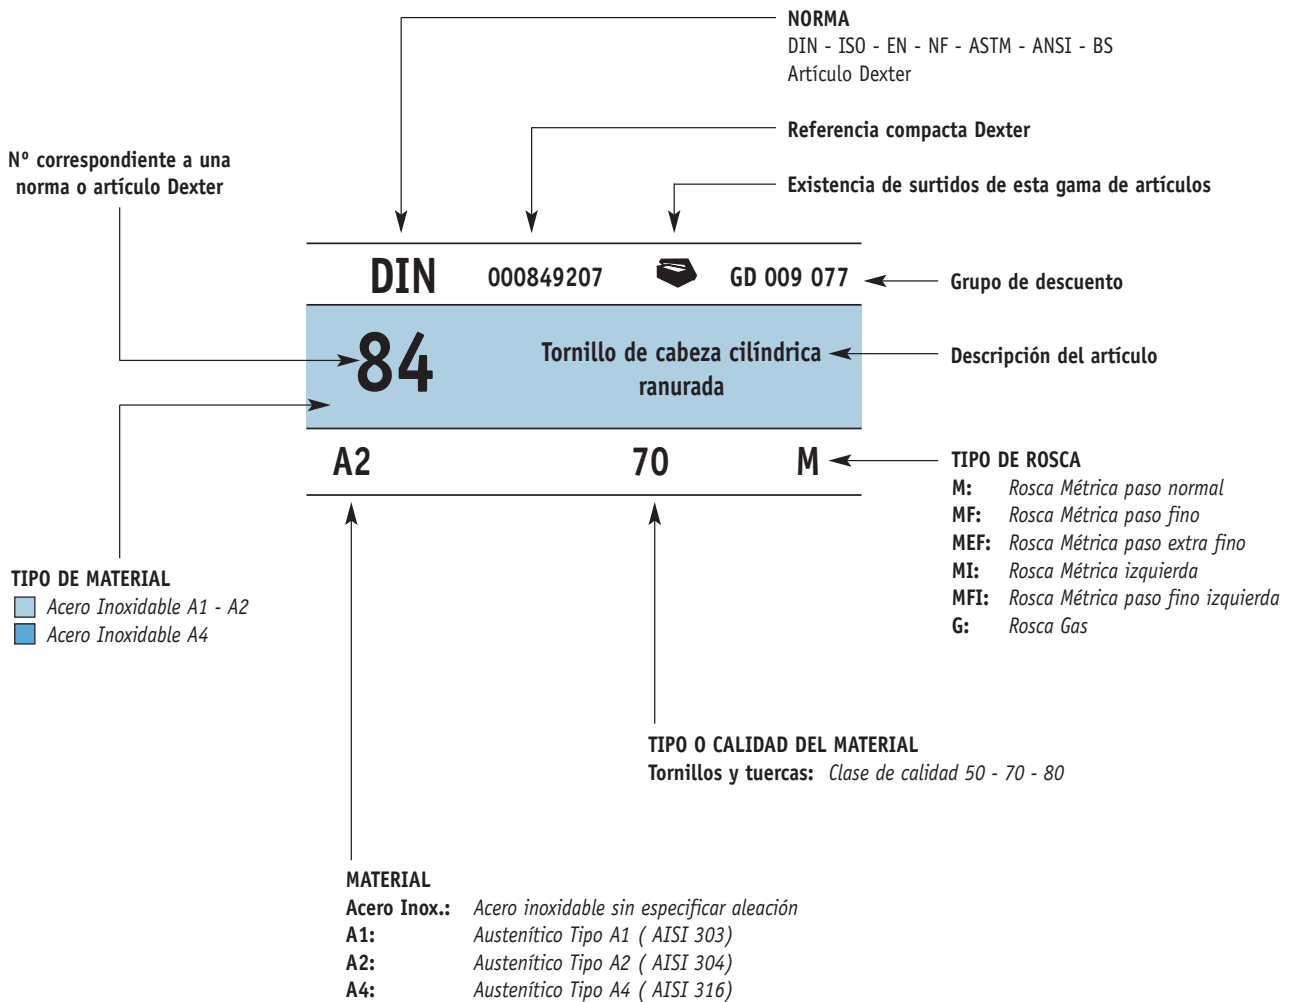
NORMA
DIN - ISO - EN - NF - ASTM - ANSI - BS
Artículo Dexter

Referencia compacta Dexter

Nº correspondiente a una norma o artículo Dexter

Existencia de surtidos de esta gama de artículos

DIN 000849207 GD 009 077

Grupo de descuento

84 Tornillo de cabeza cilíndrica ranurada

Descripción del artículo

A2 70 M

TIPO DE ROSCA
M: Rosca Métrica paso normal
MF: Rosca Métrica paso fino
MEF: Rosca Métrica paso extra fino
MI: Rosca Métrica izquierda
MFI: Rosca Métrica paso fino izquierda
G: Rosca Gas

TIPO DE MATERIAL
Acero Inoxidable A1 - A2
Acero Inoxidable A4

TIPO O CALIDAD DEL MATERIAL
Tornillos y tuercas: Clase de calidad 50 - 70 - 80

MATERIAL
Acero Inox.: Acero inoxidable sin especificar aleación
A1: Austenítico Tipo A1 ( AISI 303)
A2: Austenítico Tipo A2 ( AISI 304)
A4: Austenítico Tipo A4 ( AISI 316)